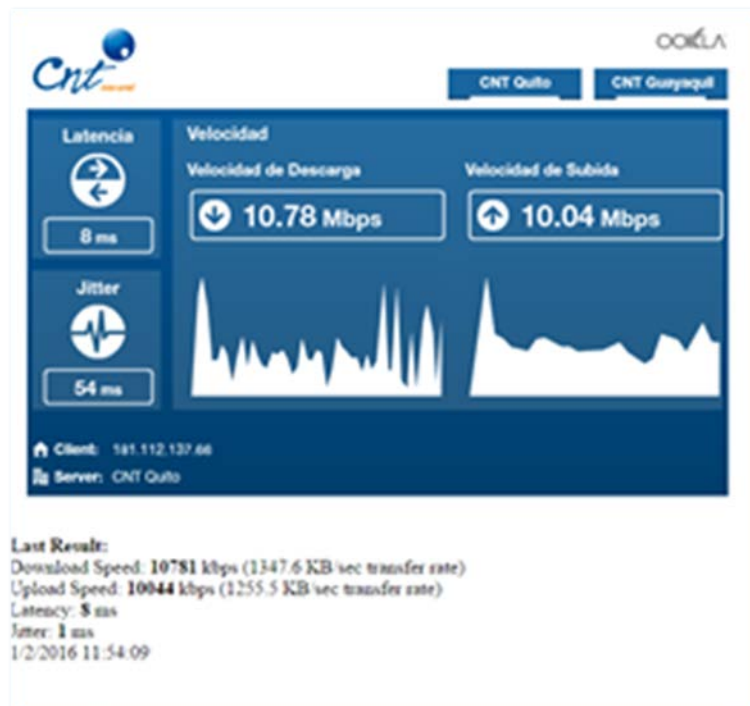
Cnt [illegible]

OOKLA

CNT Quito

CNT Guayaquil

Latencia

8 ms

Jitter

54 ms

Velocidad

Velocidad de Descarga

10.78 Mbps

Velocidad de Subida

10.04 Mbps

Client: 181.112.137.66

Server: CNT Quito

Last Result:
Download Speed: 10781 kbps (1347.6 KB/sec transfer rate)
Upload Speed: 10044 kbps (1255.5 KB/sec transfer rate)
Latency: 8 ms
Jitter: 1 ms
1/2/2016 11:54:09